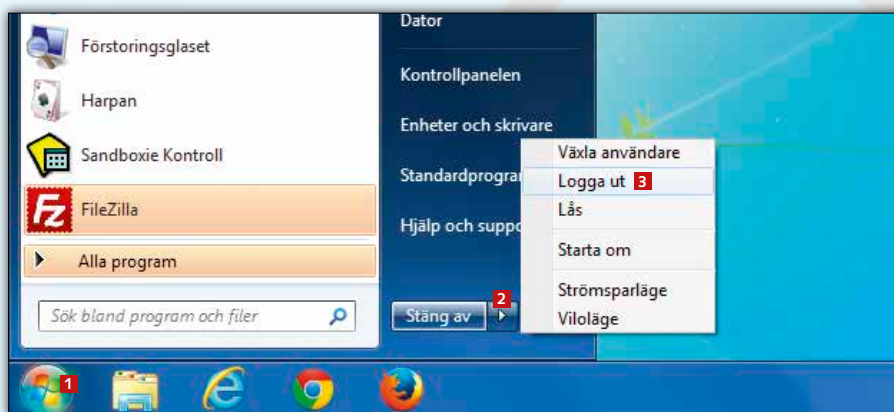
Förstoringsglaset
Harpan
Sandboxie Kontroll
FileZilla
Alla program
Sök bland program och filer

Dator
Kontrollpanelen
Enheter och skrivare
Standardprogra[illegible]
Hjälp och suppo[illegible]
Stäng av
2

Växla användare
Logga ut 3
Lås
Starta om
Strömsparläge
Viloläge

1